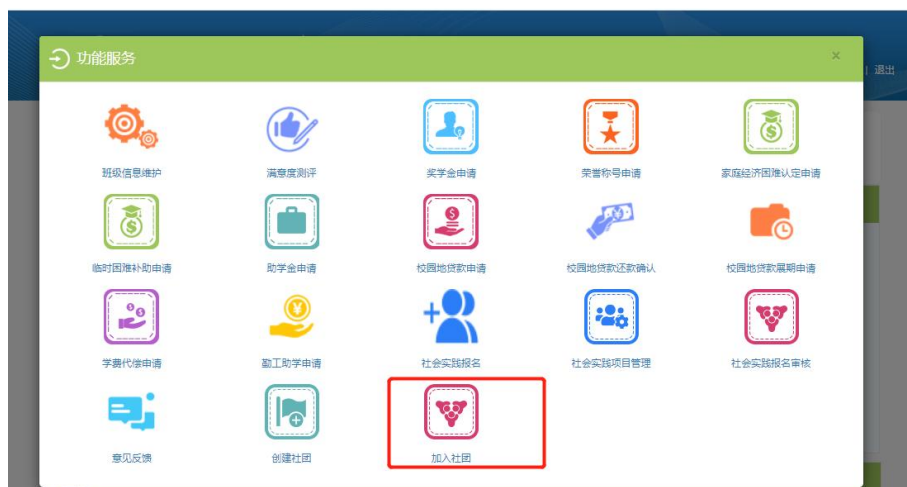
功能服务

×

| 退出

班级信息维护
满意度测评
奖学金申请
荣誉称号申请
家庭经济困难认定申请

临时困难补助申请
助学金申请
校园地贷款申请
校园地贷款还款确认
校园地贷款展期申请

学费代偿申请
勤工助学申请
社会实践报名
社会实践项目管理
社会实践报名审核

意见反馈
创建社团
加入社团